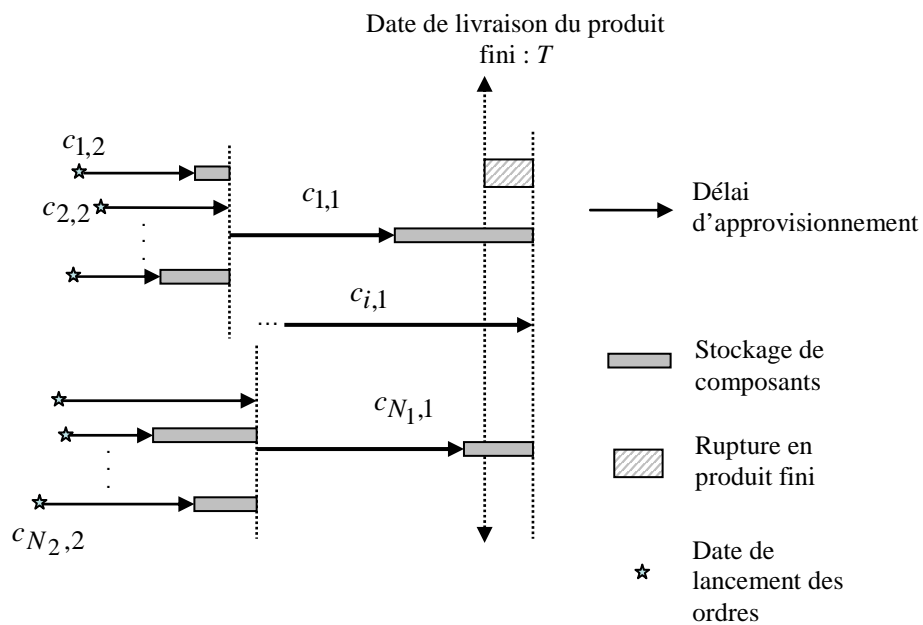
Date de livraison du produit fini : $T$

$c_{1,2}$

$c_{2,2}$

$c_{1,1}$

Délai d'approvisionnement

…

$c_{i,1}$

Stockage de composants

$c_{N_1,1}$

Rupture en produit fini

$c_{N_2,2}$

Date de lancement des ordres